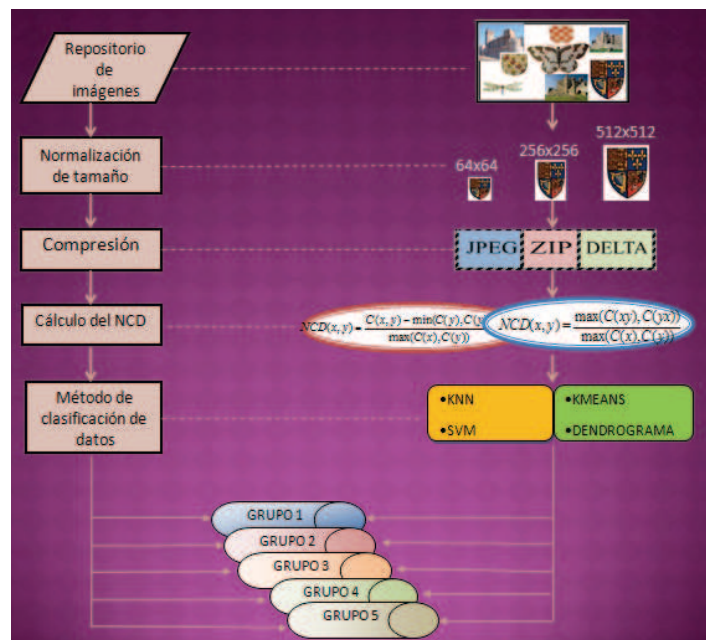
Repositorio de imágenes

Normalización de tamaño

64x64

256x256

512x512

Compresión

JPEG

ZIP

DELTA

Cálculo del NCD

$NCD(x,y) = \frac{C(x,y) - \min(C(y),C(x))}{\max(C(x),C(y))}$

$NCD(x,y) = \frac{\max(C(xy),C(yx))}{\max(C(x),C(y))}$

Método de clasificación de datos

•KNN

•SVM

•KMEANS

•DENDROGRAMA

GRUPO 1

GRUPO 2

GRUPO 3

GRUPO 4

GRUPO 5